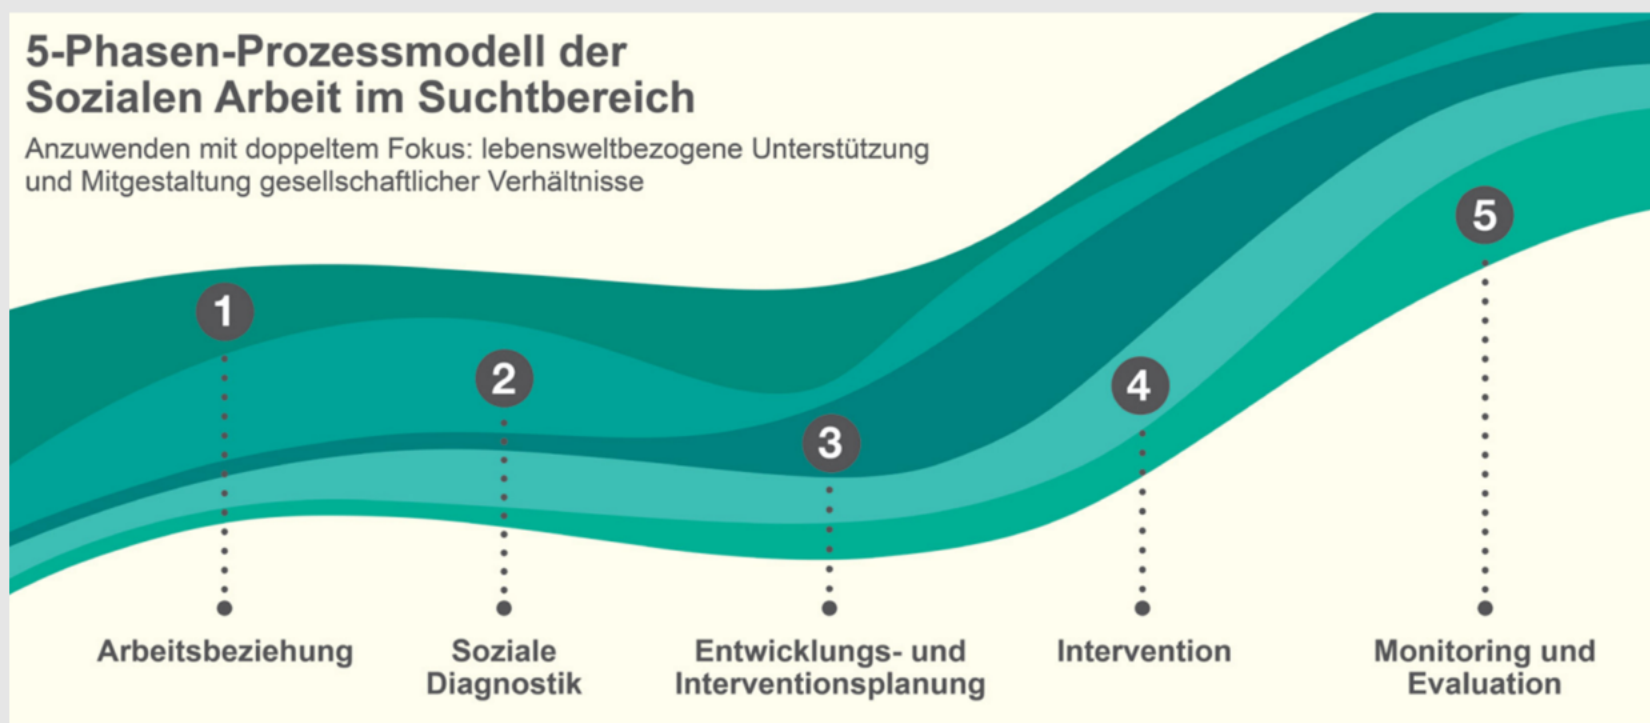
5-Phasen-Prozessmodell der Sozialen Arbeit im Suchtbereich

Anzuwenden mit doppeltem Fokus: lebensweltbezogene Unterstützung und Mitgestaltung gesellschaftlicher Verhältnisse

1
Arbeitsbeziehung

2
Soziale Diagnostik

3
Entwicklungs- und Interventionsplanung

4
Intervention

5
Monitoring und Evaluation